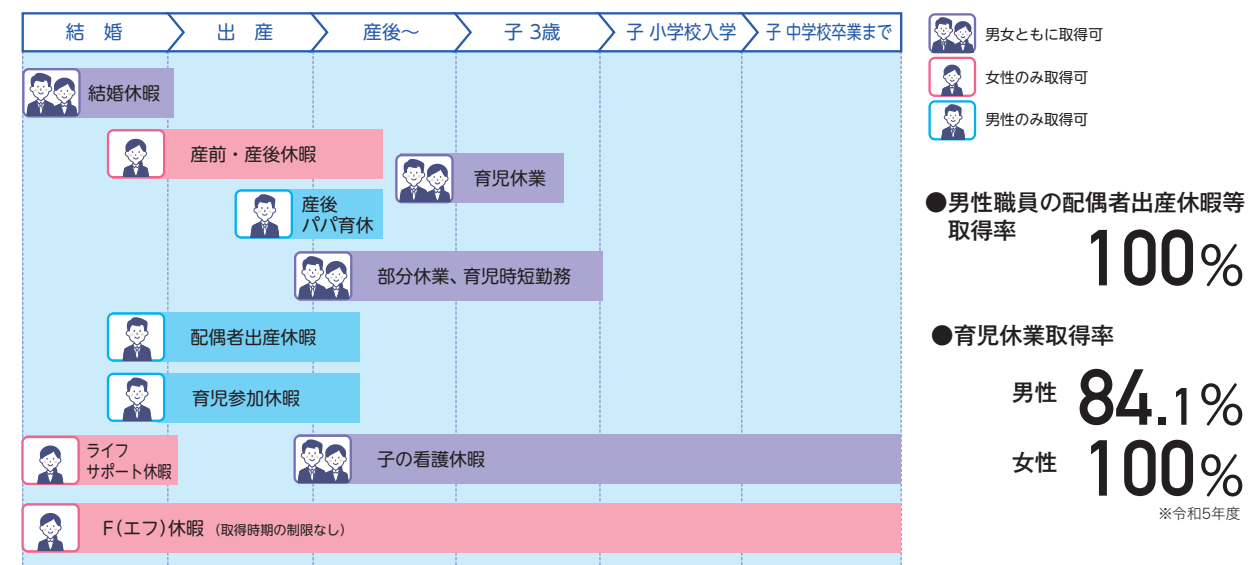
結　婚
出　産
産後～
子 3歳
子 小学校入学
子 中学校卒業まで

男女ともに取得可
女性のみ取得可
男性のみ取得可

結婚休暇
産前・産後休暇
育児休業
産後パパ育休
部分休業、育児時短勤務
配偶者出産休暇
育児参加休暇
ライフサポート休暇
子の看護休暇
F(エフ)休暇（取得時期の制限なし）

●男性職員の配偶者出産休暇等取得率
100%

●育児休業取得率
男性 84.1%
女性 100%
※令和5年度